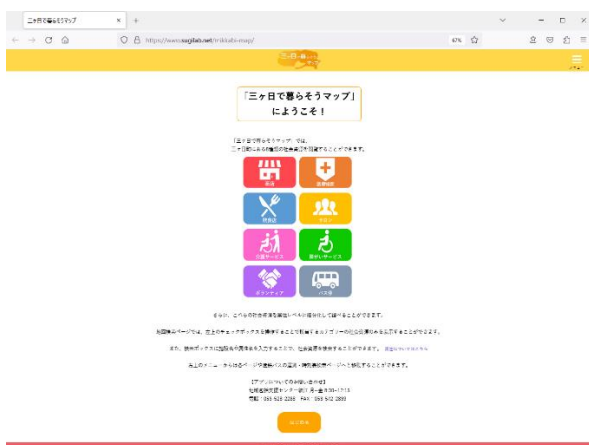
三ヶ日で暮らそうマップ

https://www.sugilab.net/mikkabi-map/

67%

「三ヶ日で暮らそうマップ」にようこそ！

「三ヶ日で暮らそうマップ」では、三ヶ日町にある各種の社会資源が閲覧することができます。

商店

医療機関

飲食店

サロン

介護サービス

障がいサービス

ボランティア

バス停

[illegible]

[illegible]

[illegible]

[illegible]

【アプリについてのお問い合わせ】
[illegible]
電話：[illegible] FAX：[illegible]

はじめる